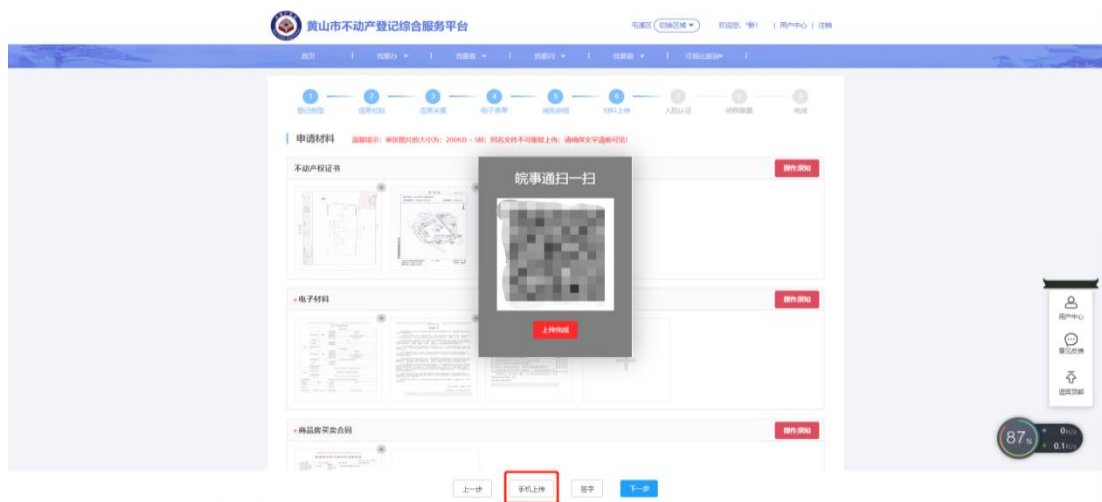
黄山市不动产登记综合服务平台

屯溪区 切换区域 欢迎您，"谢"！ | 用户中心 | 注销

首页 | 我要办 | 我要查 | 我要问 | 我要看 | 可信位置查询 |

登记类型 信息核验 信息采集 电子签章 减免申报 材料上传 人脸认证 缴费 完成

申请材料 温馨提示：单张图片的大小为：200KB～5M；同名文件不可重复上传；请确保文字清晰可见！

不动产权证书 操作须知

皖事通扫一扫

上传完成

电子材料 操作须知

商品房买卖合同 操作须知

用户中心

意见反馈

返回顶部

87%

0K/s

0.1K/s

上一步 手机上传 签字 下一步